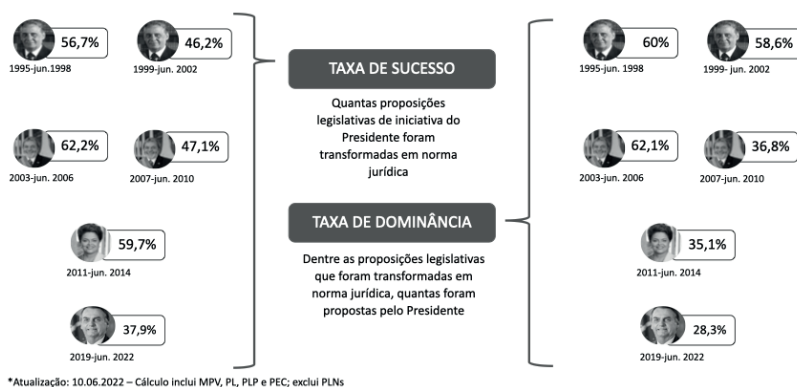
56,7%
1995-jun.1998

46,2%
1999-jun. 2002

62,2%
2003-jun. 2006

47,1%
2007-jun. 2010

59,7%
2011-jun. 2014

37,9%
2019-jun. 2022

TAXA DE SUCESSO

Quantas proposições legislativas de iniciativa do Presidente foram transformadas em norma jurídica

TAXA DE DOMINÂNCIA

Dentre as proposições legislativas que foram transformadas em norma jurídica, quantas foram propostas pelo Presidente

60%
1995-jun. 1998

58,6%
1999- jun. 2002

62,1%
2003-jun. 2006

36,8%
2007-jun. 2010

35,1%
2011-jun. 2014

28,3%
2019-jun. 2022

*Atualização: 10.06.2022 – Cálculo inclui MPV, PL, PLP e PEC; exclui PLNs